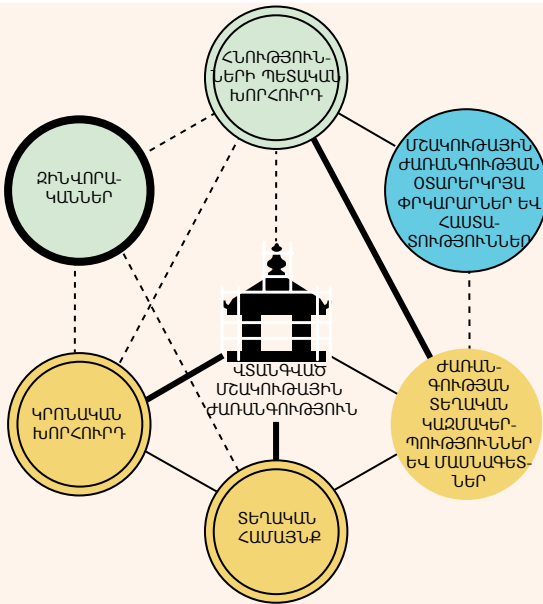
ՀՆՈՒԹՅՈՒՆՆԵՐԻ ՊԵՏԱԿԱՆ ԽՈՐՀՈՒՐԴ

ԶԻՆՎՈՐԱԿԱՆՆԵՐ

ՄՇԱԿՈՒԹԱՅԻՆ ԺԱՌԱՆԳՈՒԹՅԱՆ ՕՏԱՐԵՐԿՐՅԱ ՓՐԿԱՐԱՐՆԵՐ ԵՎ ՀԱՍՏԱՏՈՒԹՅՈՒՆՆԵՐ

ՎՏԱՆԳՎԱԾ ՄՇԱԿՈՒԹԱՅԻՆ ԺԱՌԱՆԳՈՒԹՅՈՒՆ

ԿՐՈՆԱԿԱՆ ԽՈՐՀՈՒՐԴ

ԺԱՌԱՆԳՈՒԹՅԱՆ ՏԵՂԱԿԱՆ ԿԱԶՄԱԿԵՐՊՈՒԹՅՈՒՆՆԵՐ ԵՎ ՄԱՍՆԱԳԵՏՆԵՐ

ՏԵՂԱԿԱՆ ՀԱՄԱՅՆՔ